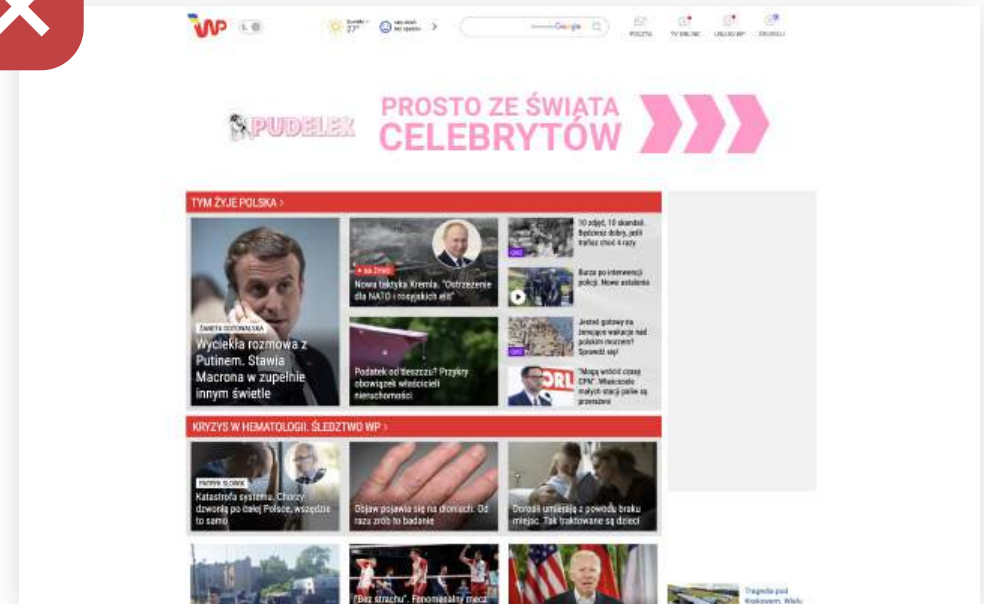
WP

27°

Google

POCZTA TV ONLINE USŁUGI WP ZDUPOLI

PUDELEK PROSTO ZE ŚWIATA CELEBRYTÓW

TYM ŻYJE POLSKA >

ŻANETA GOTOWALSKA
Wyciekła rozmowa z Putinem. Stawia Macrona w zupełnie innym świetle

NA ŻYWO
Nowa taktyka Kremla. "Ostrzeżenie dla NATO i rosyjskich elit"

Podatek od deszczu? Przykry obowiązek właścicieli nieruchomości

10 zdjęć, 10 skandali. Będziesz dobry, jeśli trafisz choć 4 razy

Burza po interwencji policji. Nowe ustalenia

Jesteś gotowy na zimowe wakacje nad polskim morzem? Sprawdź się!

"Mogą wrócić czasy CPN". Właściciele małych stacji paliw są przerażeni

KRYZYS W HEMATOLOGII. ŚLEDZTWO WP >

PATRYK SŁOWIK
Katastrofa systemu. Chorzy dzwonią po całej Polsce, wszędzie to samo

Objaw pojawia się na dłoniach. Od razu zrób to badanie

Dorośli umierają z powodu braku miejsc. Tak traktowane są dzieci

"Bez strachu". Fenomenalny mecz

Tragedia pod Krakowem. Wielu